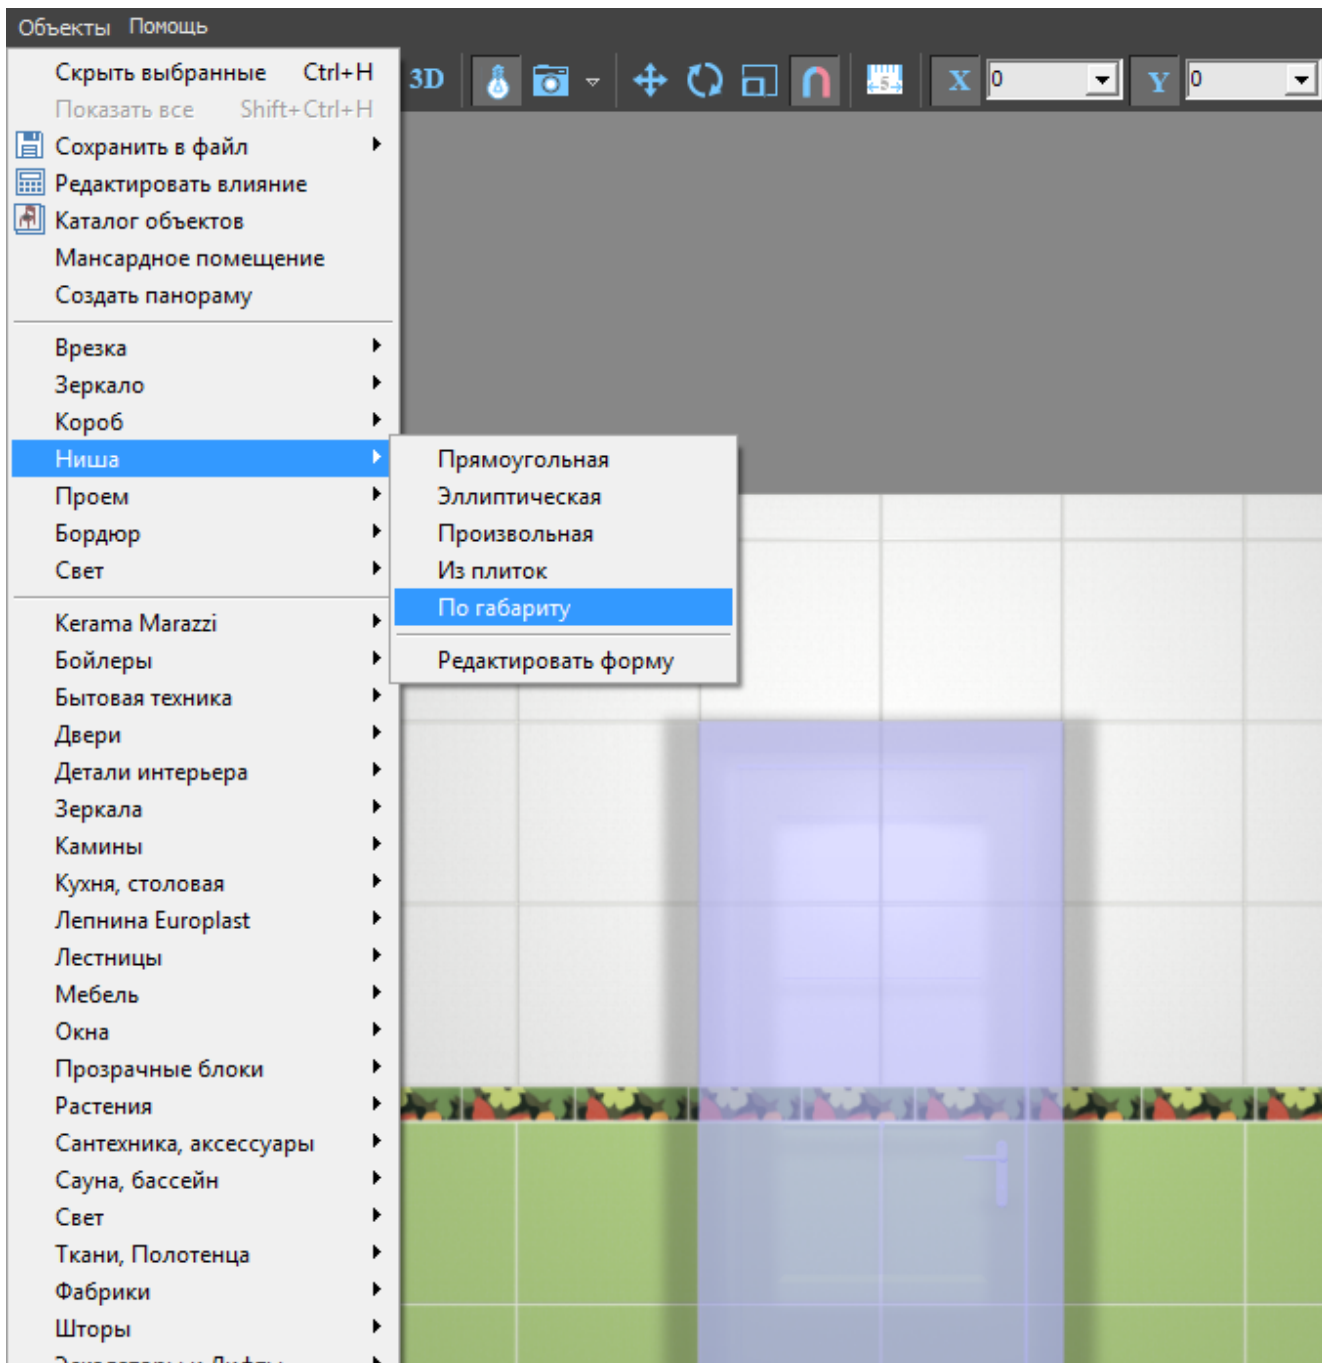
Объекты Помощь

Скрыть выбранные Ctrl+H
Показать все Shift+Ctrl+H
Сохранить в файл
Редактировать влияние
Каталог объектов
Мансардное помещение
Создать панораму

Врезка
Зеркало
Короб
Ниша
Проем
Бордюр
Свет

Kerama Marazzi
Бойлеры
Бытовая техника
Двери
Детали интерьера
Зеркала
Камины
Кухня, столовая
Лепнина Europlast
Лестницы
Мебель
Окна
Прозрачные блоки
Растения
Сантехника, аксессуары
Сауна, бассейн
Свет
Ткани, Полотенца
Фабрики
Шторы
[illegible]

Прямоугольная
Эллиптическая
Произвольная
Из плиток
По габариту

Редактировать форму

3D
X 0
Y 0